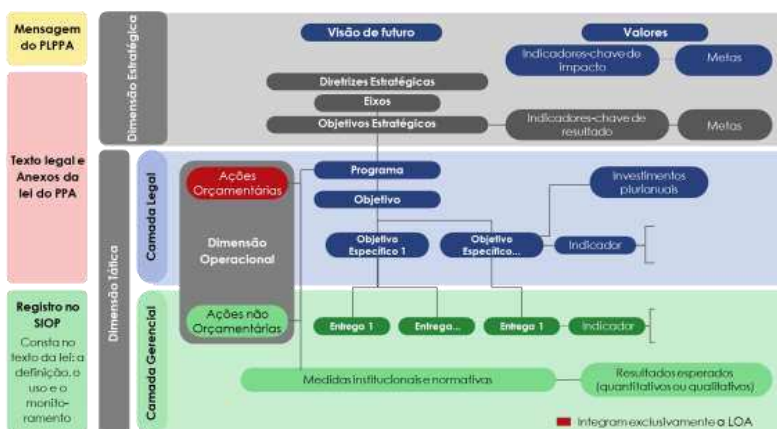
Mensagem do PLPPA

Texto legal e Anexos da lei do PPA

Registro no SIOP

Consta no texto da lei: a definição, o uso e o monitoramento

Dimensão Estratégica

Visão de futuro

Valores

Indicadores-chave de impacto

Metas

Diretrizes Estratégicas

Eixos

Objetivos Estratégicos

Indicadores-chave de resultado

Metas

Dimensão Tática

Camada Legal

Ações Orçamentárias

Dimensão Operacional

Programa

Objetivo

Investimentos plurianuais

Objetivo Específico 1

Objetivo Específico...

Indicador

Camada Gerencial

Ações não Orçamentárias

Entrega 1

Entrega...

Entrega 1

Indicador

Medidas institucionais e normativas

Resultados esperados (quantitativos ou qualitativos)

Integram exclusivamente a LOA